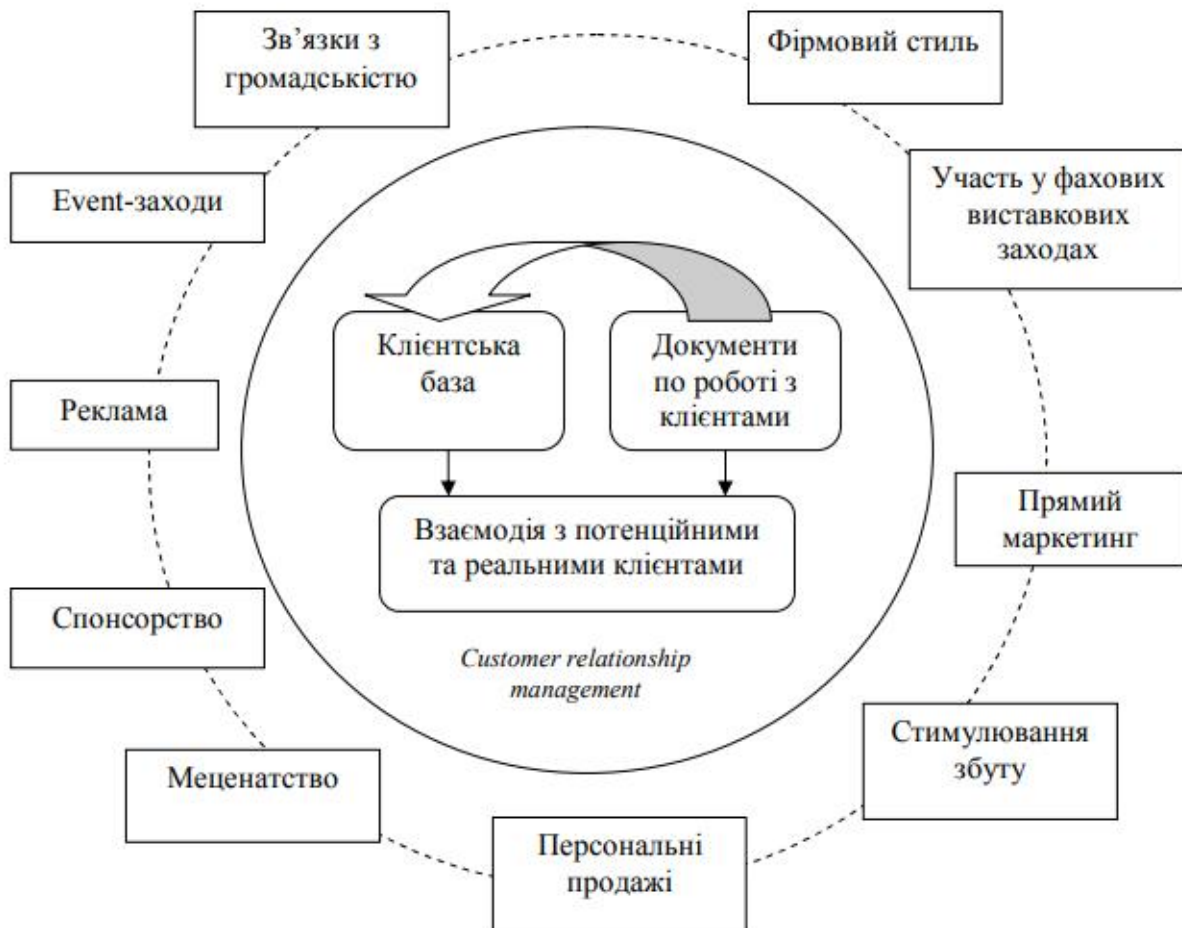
Зв’язки з громадськістю

Фірмовий стиль

Event-заходи

Участь у фахових виставкових заходах

Клієнтська база

Документи по роботі з клієнтами

Реклама

Взаємодія з потенційними та реальними клієнтами

Прямий маркетинг

Спонсорство

Customer relationship management

Стимулювання збуту

Меценатство

Персональні продажі